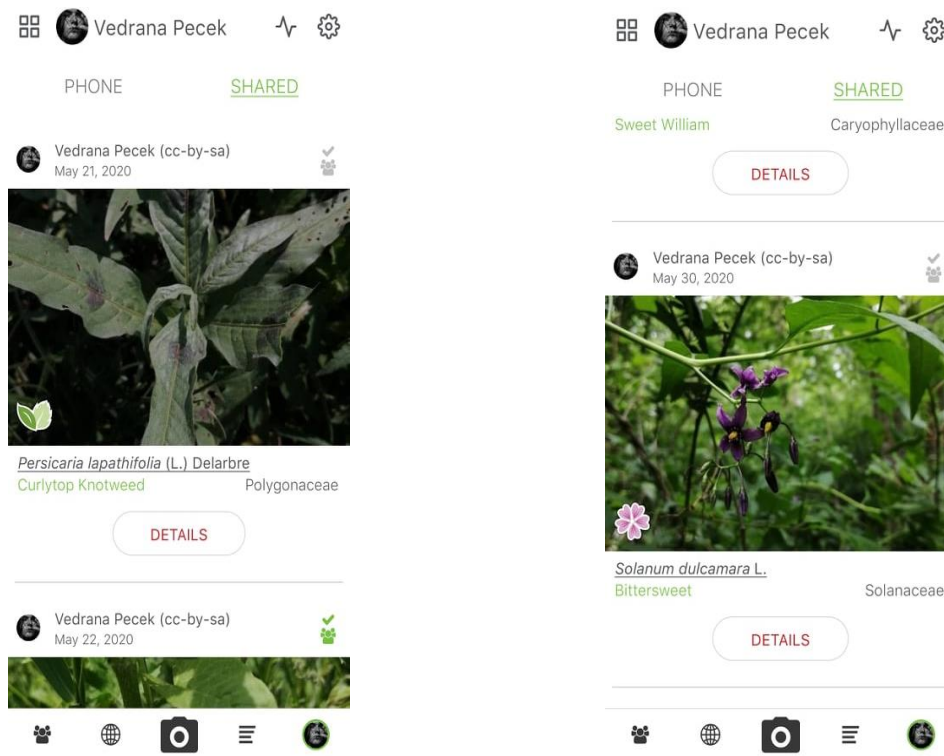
Vedrana Pecek

PHONE SHARED

Vedrana Pecek (cc-by-sa)
May 21, 2020

Persicaria lapathifolia (L.) Delarbre
Curlytop Knotweed Polygonaceae

DETAILS

Vedrana Pecek (cc-by-sa)
May 22, 2020

Vedrana Pecek

PHONE SHARED

Sweet William Caryophyllaceae

DETAILS

Vedrana Pecek (cc-by-sa)
May 30, 2020

Solanum dulcamara L.
Bittersweet Solanaceae

DETAILS